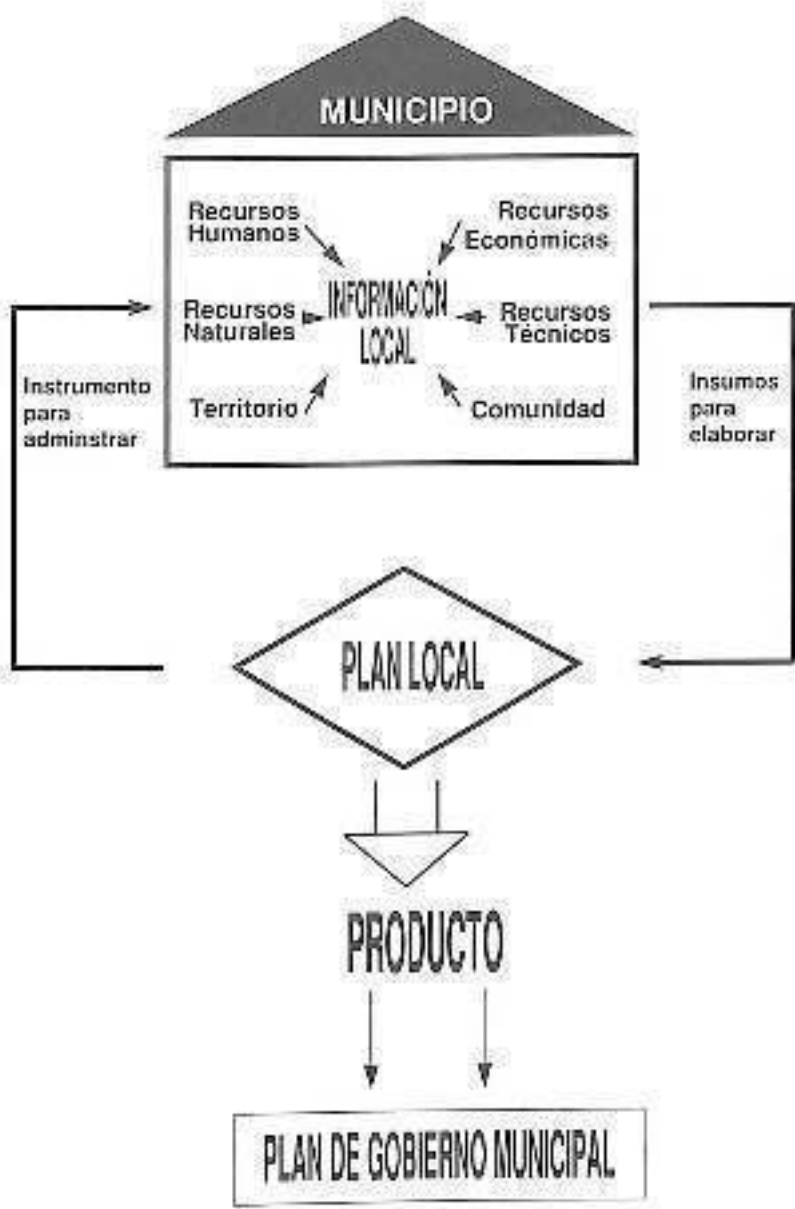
MUNICIPIO

Recursos Humanos

Recursos Económicas

Recursos Naturales

INFORMACIÓN LOCAL

Recursos Técnicos

Territorio

Comunidad

Instrumento para adminstrar

Insumos para elaborar

PLAN LOCAL

PRODUCTO

PLAN DE GOBIERNO MUNICIPAL